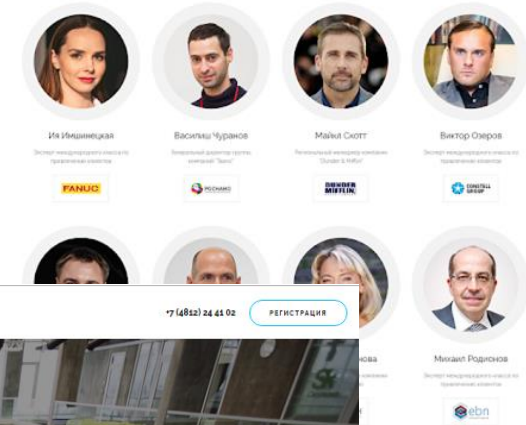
Ия Имшинецкая

Эксперт международного класса по привлечению клиентов

FANUC

Василиш Чуранов

Генеральный директор группы компаний "Банк"

Майкл Скотт

Региональный менеджер компании "Dunder & Mifflin"

DUNDER MIFFLIN

Виктор Озеров

Эксперт международного класса по привлечению клиентов

+7 (4812) 24 41 02

РЕГИСТРАЦИЯ

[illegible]нова

Михаил Родионов

Эксперт международного класса по привлечению клиентов

ebn